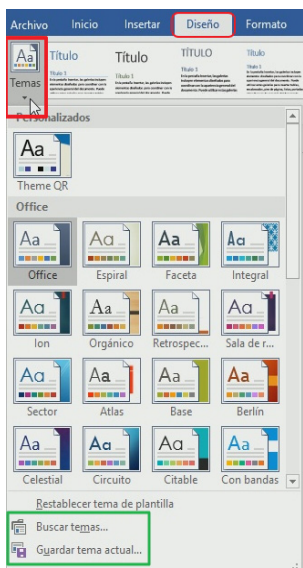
Archivo Inicio Insertar Diseño Formato

Temas

Título

Título

TÍTULO

Título

Personalizados

Aa

Theme QR

Office

Aa Office

Aa Espiral

Aa Faceta

Aa Integral

Aa Ion

Aa Orgánico

Aa Retrospec...

Aa Sala de r...

Aa Sector

Aa Atlas

Aa Base

Aa Berlín

Aa Celestial

Aa Circuito

Aa Citable

Aa Con bandas

Restablecer tema de plantilla

Buscar temas...

Guardar tema actual...